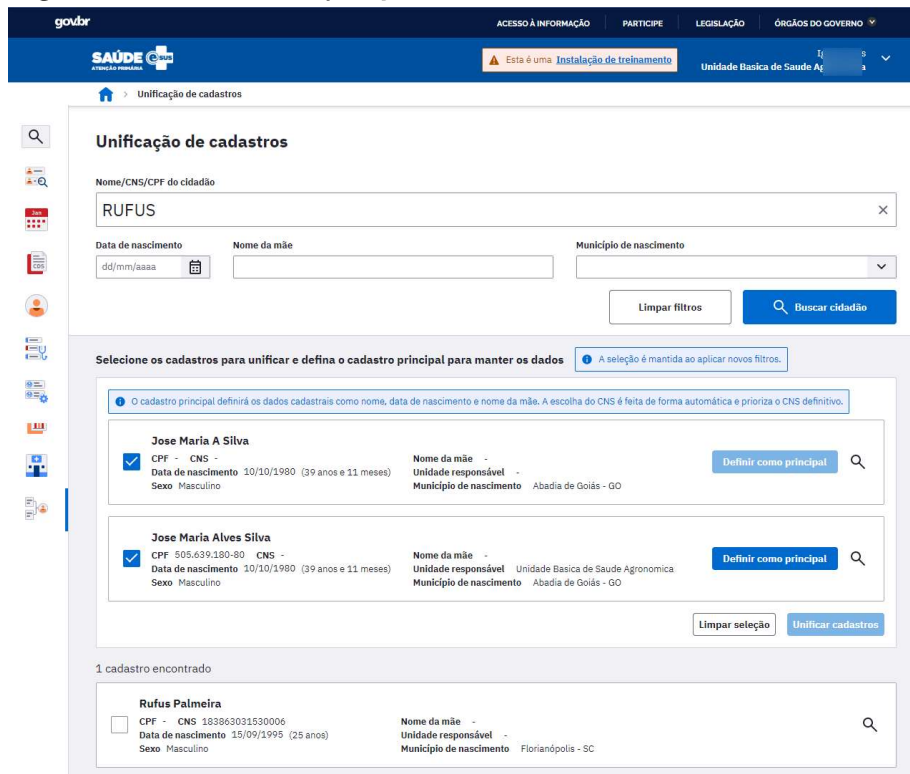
gov.br

ACESSO À INFORMAÇÃO PARTICIPE LEGISLAÇÃO ÓRGÃOS DO GOVERNO

SAÚDE e-SUS ATENÇÃO PRIMÁRIA

Esta é uma Instalação de treinamento

I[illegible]s
Unidade Basica de Saude A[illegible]a

Unificação de cadastros

Unificação de cadastros

Nome/CNS/CPF do cidadão

RUFUS

Data de nascimento
dd/mm/aaaa

Nome da mãe

Município de nascimento

Limpar filtros

Buscar cidadão

Selecione os cadastros para unificar e defina o cadastro principal para manter os dados

A seleção é mantida ao aplicar novos filtros.

O cadastro principal definirá os dados cadastrais como nome, data de nascimento e nome da mãe. A escolha do CNS é feita de forma automática e prioriza o CNS definitivo.

Jose Maria A Silva
CPF - CNS -
Data de nascimento 10/10/1980 (39 anos e 11 meses)
Sexo Masculino
Nome da mãe -
Unidade responsável -
Município de nascimento Abadia de Goiás - GO
Definir como principal

Jose Maria Alves Silva
CPF 505.639.180-80 CNS -
Data de nascimento 10/10/1980 (39 anos e 11 meses)
Sexo Masculino
Nome da mãe -
Unidade responsável Unidade Basica de Saude Agronomica
Município de nascimento Abadia de Goiás - GO
Definir como principal

Limpar seleção
Unificar cadastros

1 cadastro encontrado

Rufus Palmeira
CPF - CNS 183863031530006
Data de nascimento 15/09/1995 (25 anos)
Sexo Masculino
Nome da mãe -
Unidade responsável -
Município de nascimento Florianópolis - SC